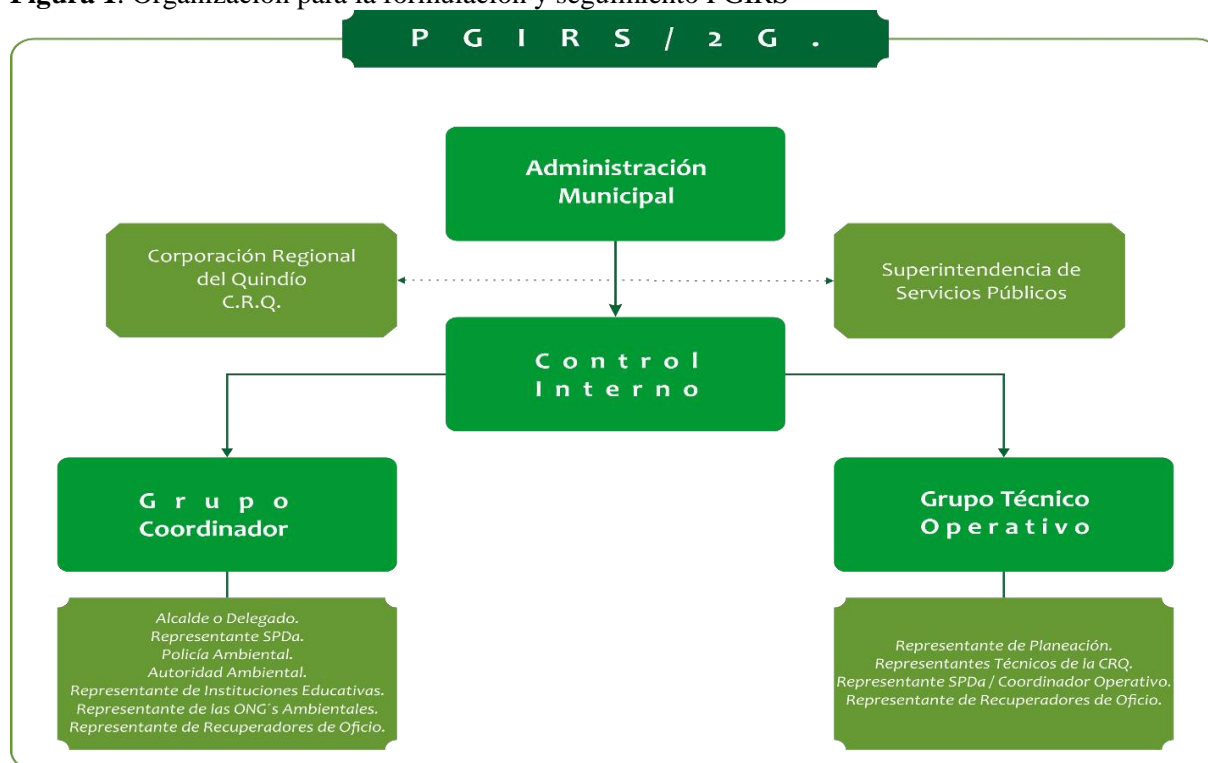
**Figura 1**. Organización para la formulación y seguimiento PGIRS

P G I R S / 2 G .

Administración Municipal

Corporación Regional del Quindío C.R.Q.

Superintendencia de Servicios Públicos

C o n t r o l I n t e r n o

G r u p o Coordinador

Grupo Técnico O p e r a t i v o

Alcalde o Delegado.
Representante SPDa.
Policía Ambiental.
Autoridad Ambiental.
Representante de Instituciones Educativas.
Representante de las ONG´s Ambientales.
Representante de Recuperadores de Oficio.

Representante de Planeación.
Representantes Técnicos de la CRQ.
Representante SPDa / Coordinador Operativo.
Representante de Recuperadores de Oficio.